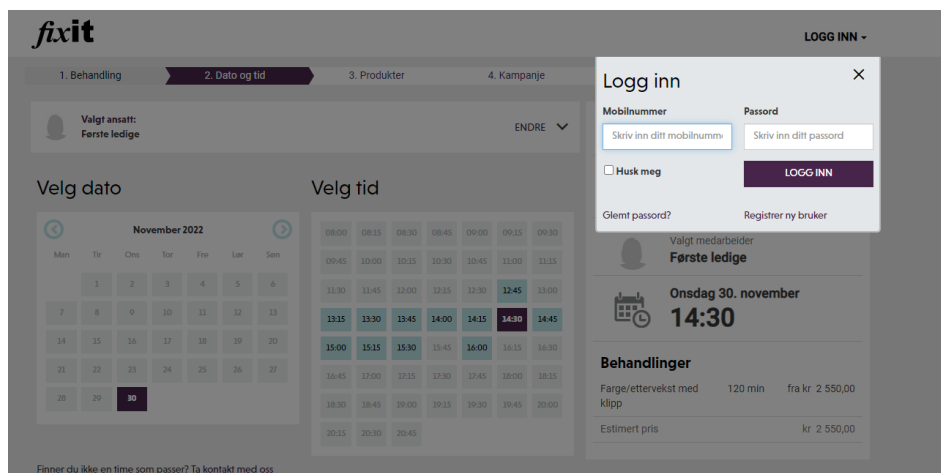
fixit

LOGG INN

1. Behandling
2. Dato og tid
3. Produkter
4. Kampanje

Valgt ansatt:
Første ledige

ENDRE

Velg dato

November 2022

| Man | Tir | Ons | Tor | Fre | Lør | Søn |
|---|---|---|---|---|---|---|
| | 1 | 2 | 3 | 4 | 5 | 6 |
| 7 | 8 | 9 | 10 | 11 | 12 | 13 |
| 14 | 15 | 16 | 17 | 18 | 19 | 20 |
| 21 | 22 | 23 | 24 | 25 | 26 | 27 |
| 28 | 29 | 30 | | | | |

Velg tid

| 08:00 | 08:15 | 08:30 | 08:45 | 09:00 | 09:15 | 09:30 |
|---|---|---|---|---|---|---|
| 09:45 | 10:00 | 10:15 | 10:30 | 10:45 | 11:00 | 11:15 |
| 11:30 | 11:45 | 12:00 | 12:15 | 12:30 | 12:45 | 13:00 |
| 13:15 | 13:30 | 13:45 | 14:00 | 14:15 | 14:30 | 14:45 |
| 15:00 | 15:15 | 15:30 | 15:45 | 16:00 | 16:15 | 16:30 |
| 16:45 | 17:00 | 17:15 | 17:30 | 17:45 | 18:00 | 18:15 |
| 18:30 | 18:45 | 19:00 | 19:15 | 19:30 | 19:45 | 20:00 |
| 20:15 | 20:30 | 20:45 | | | | |

Logg inn

Mobilnummer
Skriv inn ditt mobilnumme

Passord
Skriv inn ditt passord

Husk meg

LOGG INN

Glemt passord?

Registrer ny bruker

Valgt medarbeider
Første ledige

Onsdag 30. november
14:30

Behandlinger

Farge/ettervekst med klipp 120 min fra kr 2 550,00

Estimert pris kr 2 550,00

Finner du ikke en time som passer? Ta kontakt med oss